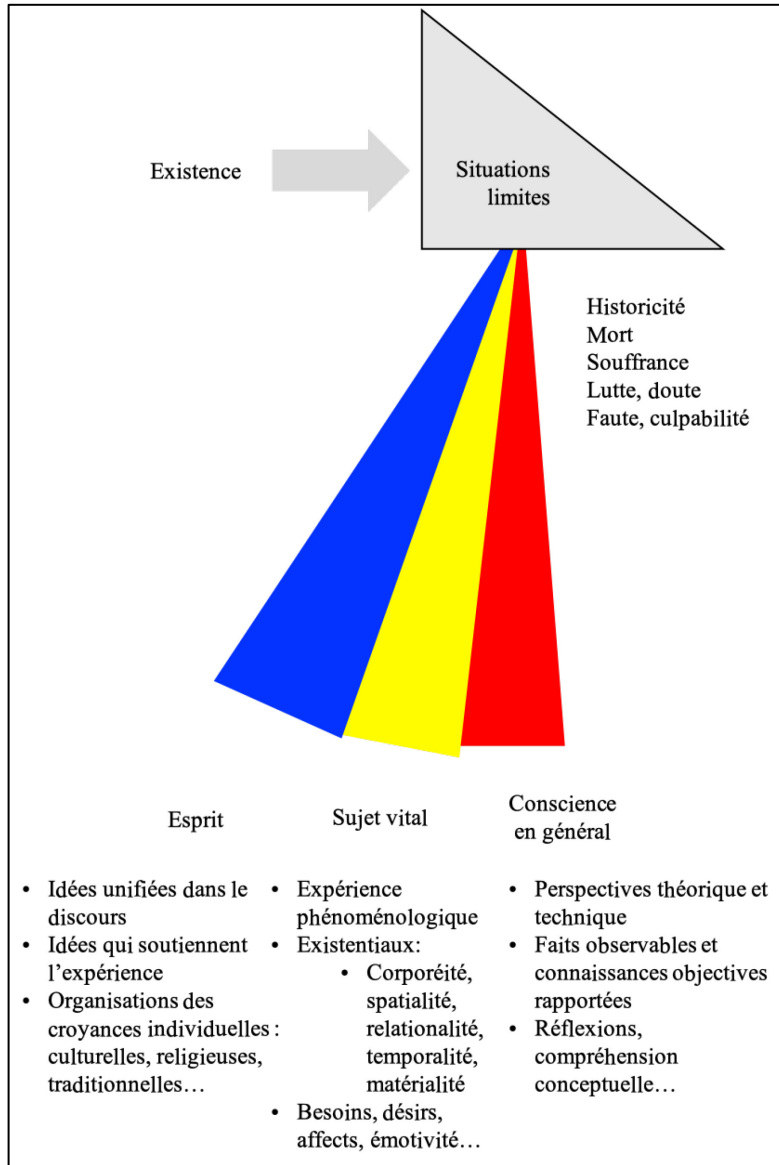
Existence

Situations limites

Historicité
Mort
Souffrance
Lutte, doute
Faute, culpabilité

Esprit

- Idées unifiées dans le discours
- Idées qui soutiennent l'expérience
- Organisations des croyances individuelles : culturelles, religieuses, traditionnelles…

Sujet vital

- Expérience phénoménologique
- Existentiaux:
  - Corporéité, spatialité, relationalité, temporalité, matérialité
- Besoins, désirs, affects, émotivité…

Conscience en général

- Perspectives théorique et technique
- Faits observables et connaissances objectives rapportées
- Réflexions, compréhension conceptuelle…